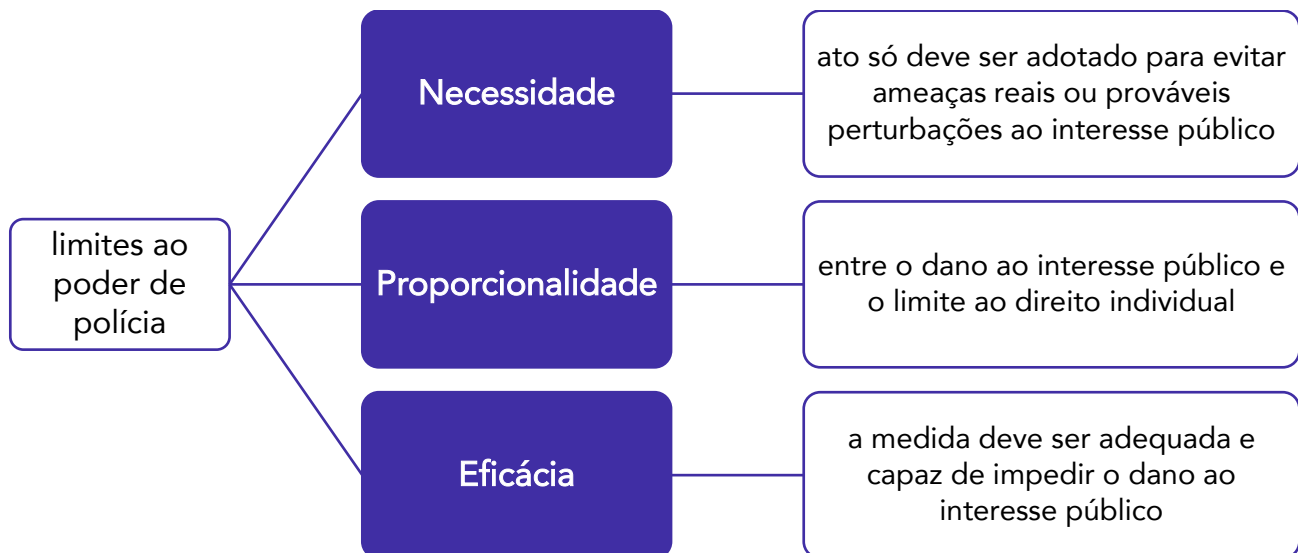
limites ao poder de polícia

Necessidade

ato só deve ser adotado para evitar ameaças reais ou prováveis perturbações ao interesse público

Proporcionalidade

entre o dano ao interesse público e o limite ao direito individual

Eficácia

a medida deve ser adequada e capaz de impedir o dano ao interesse público